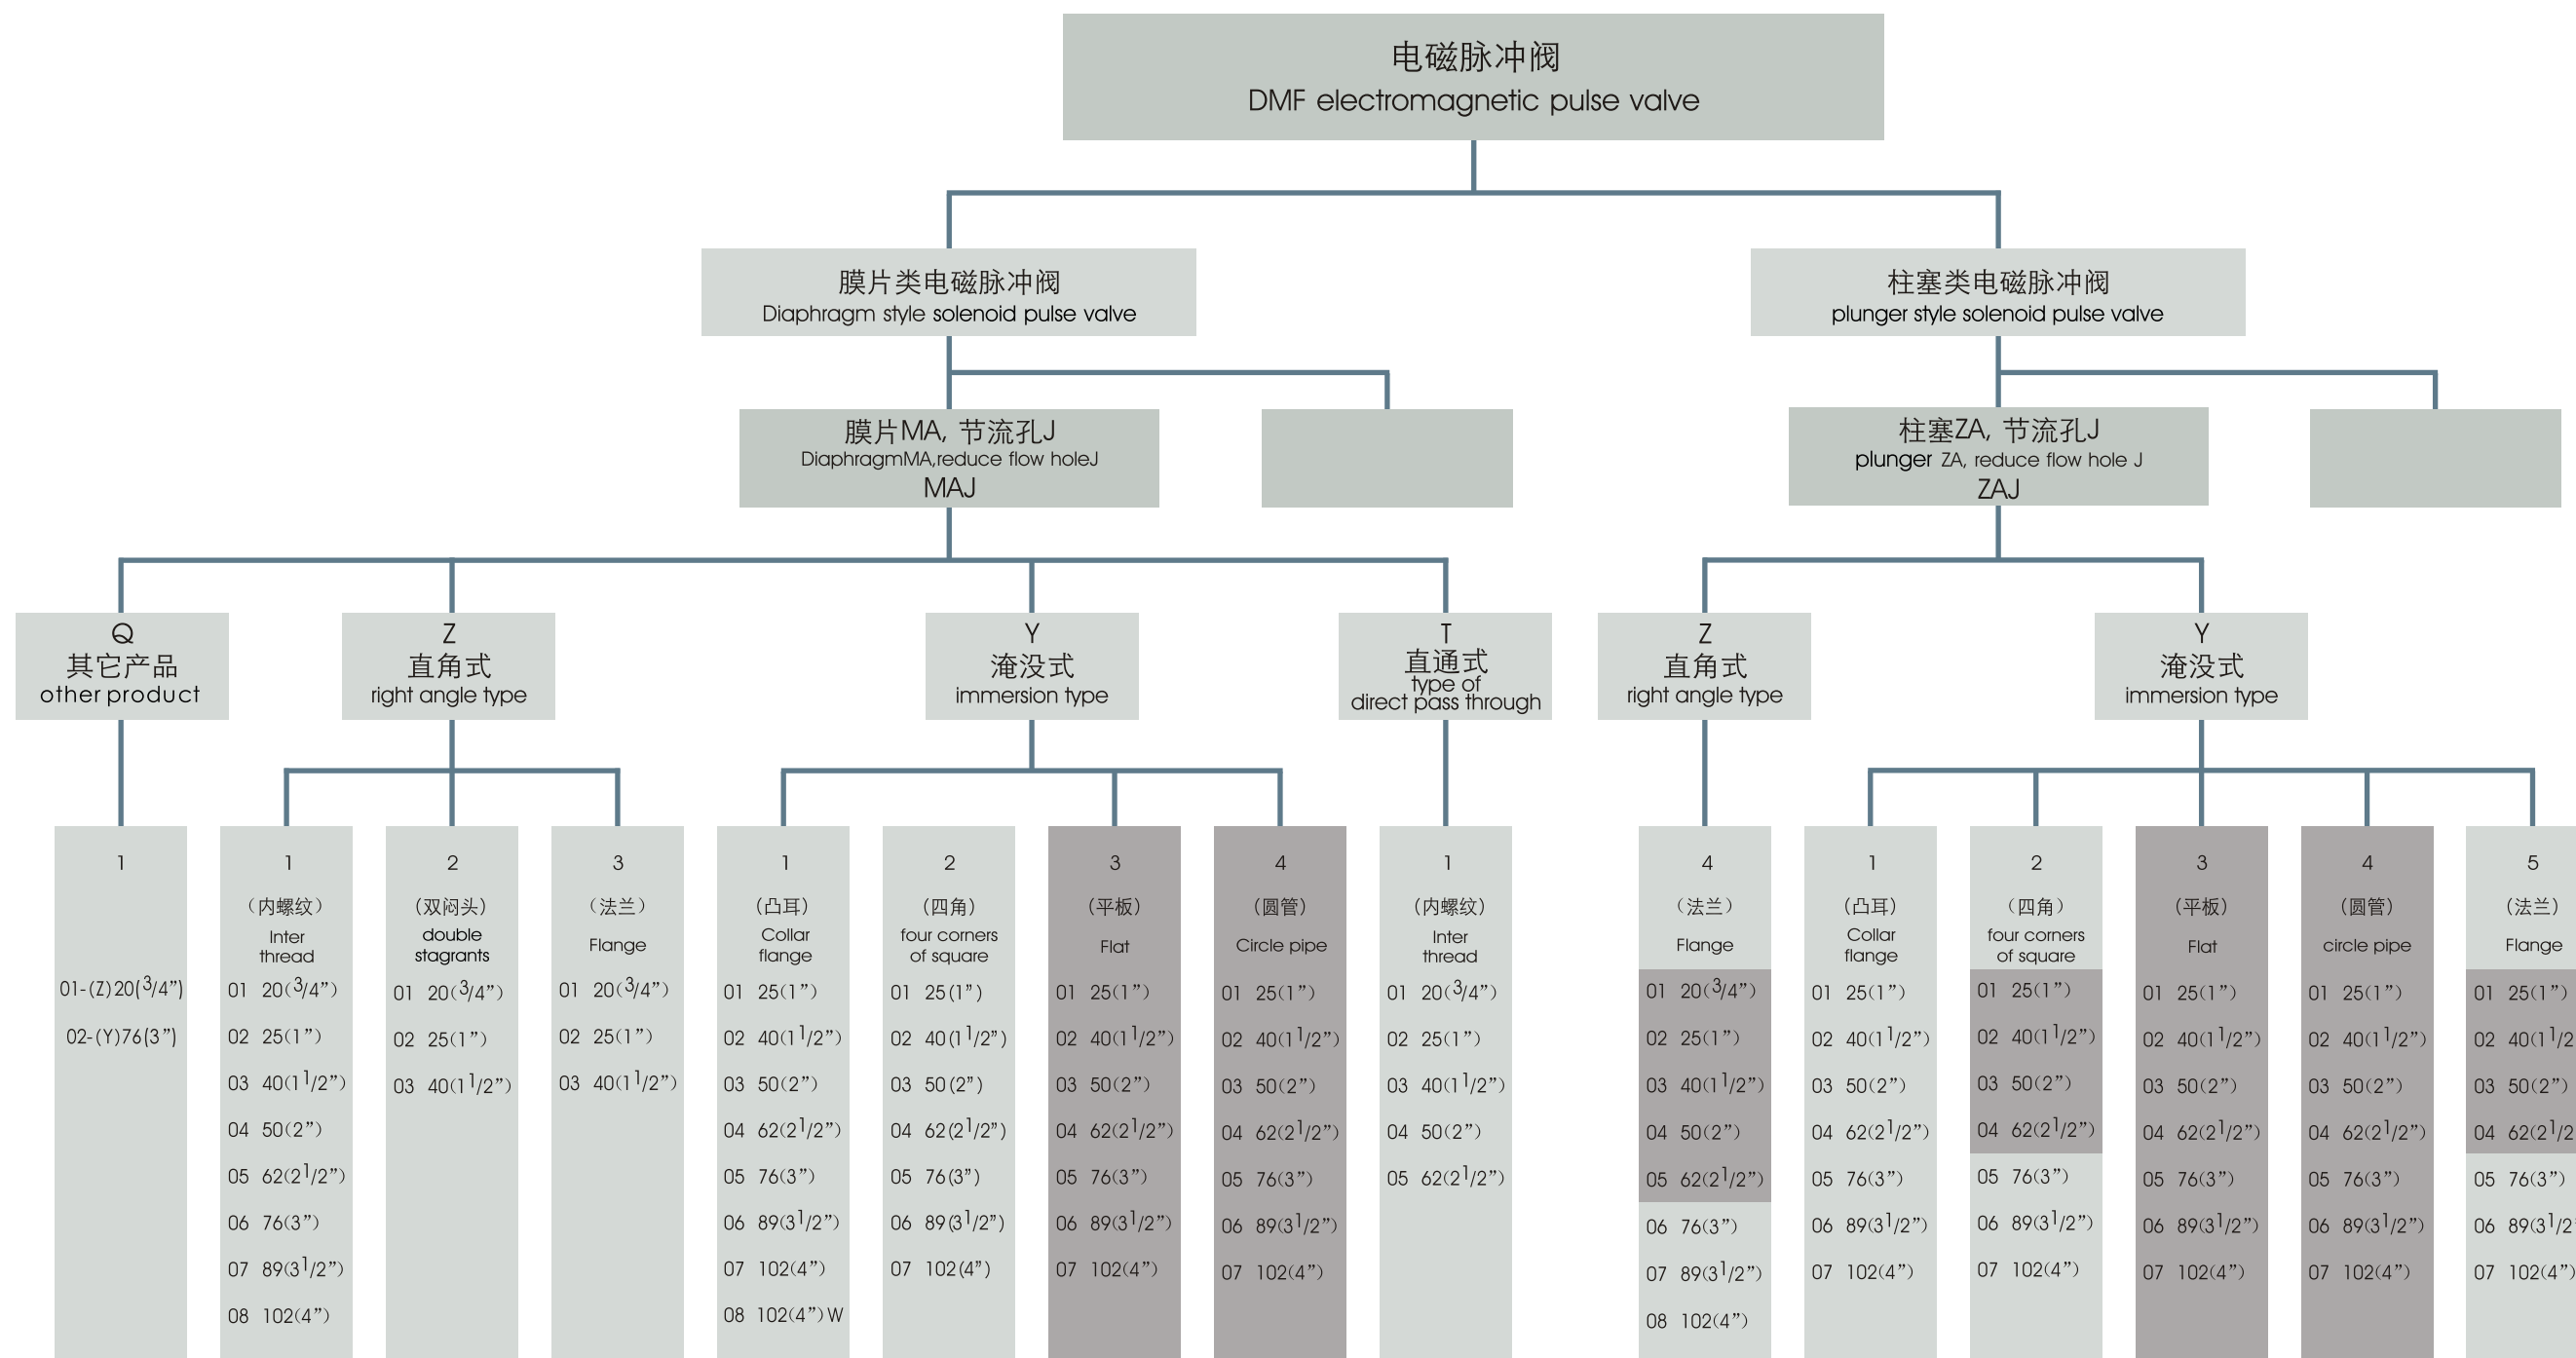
电磁脉冲阀
DMF electromagnetic pulse valve

膜片类电磁脉冲阀
Diaphragm style solenoid pulse valve

柱塞类电磁脉冲阀
plunger style solenoid pulse valve

膜片MA, 节流孔J
DiaphragmMA,reduce flow holeJ
MAJ

柱塞ZA, 节流孔J
plunger ZA, reduce flow hole J
ZAJ

Q
其它产品
other product

Z
直角式
right angle type

Y
淹没式
immersion type

T
直通式
type of direct pass through

Z
直角式
right angle type

Y
淹没式
immersion type

1
01-(Z)20($^3/4$")
02-(Y)76(3")

1
（内螺纹）
Inter thread
01 20($^3/4$")
02 25(1")
03 40(1$^1/2$")
04 50(2")
05 62(2$^1/2$")
06 76(3")
07 89(3$^1/2$")
08 102(4")

2
（双闷头）
double stagrants
01 20($^3/4$")
02 25(1")
03 40(1$^1/2$")

3
（法兰）
Flange
01 20($^3/4$")
02 25(1")
03 40(1$^1/2$")

1
（凸耳）
Collar flange
01 25(1")
02 40(1$^1/2$")
03 50(2")
04 62(2$^1/2$")
05 76(3")
06 89(3$^1/2$")
07 102(4")
08 102(4")W

2
（四角）
four corners of square
01 25(1")
02 40(1$^1/2$")
03 50(2")
04 62(2$^1/2$")
05 76(3")
06 89(3$^1/2$")
07 102(4")

3
（平板）
Flat
01 25(1")
02 40(1$^1/2$")
03 50(2")
04 62(2$^1/2$")
05 76(3")
06 89(3$^1/2$")
07 102(4")

4
（圆管）
Circle pipe
01 25(1")
02 40(1$^1/2$")
03 50(2")
04 62(2$^1/2$")
05 76(3")
06 89(3$^1/2$")
07 102(4")

1
（内螺纹）
Inter thread
01 20($^3/4$")
02 25(1")
03 40(1$^1/2$")
04 50(2")
05 62(2$^1/2$")

4
（法兰）
Flange
01 20($^3/4$")
02 25(1")
03 40(1$^1/2$")
04 50(2")
05 62(2$^1/2$")
06 76(3")
07 89(3$^1/2$")
08 102(4")

1
（凸耳）
Collar flange
01 25(1")
02 40(1$^1/2$")
03 50(2")
04 62(2$^1/2$")
05 76(3")
06 89(3$^1/2$")
07 102(4")

2
（四角）
four corners of square
01 25(1")
02 40(1$^1/2$")
03 50(2")
04 62(2$^1/2$")
05 76(3")
06 89(3$^1/2$")
07 102(4")

3
（平板）
Flat
01 25(1")
02 40(1$^1/2$")
03 50(2")
04 62(2$^1/2$")
05 76(3")
06 89(3$^1/2$")
07 102(4")

4
（圆管）
circle pipe
01 25(1")
02 40(1$^1/2$")
03 50(2")
04 62(2$^1/2$")
05 76(3")
06 89(3$^1/2$")
07 102(4")

5
（法兰）
Flange
01 25(1")
02 40(1$^1/2$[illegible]
03 50(2")
04 62(2$^1/2$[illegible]
05 76(3")
06 89(3$^1/2$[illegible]
07 102(4")